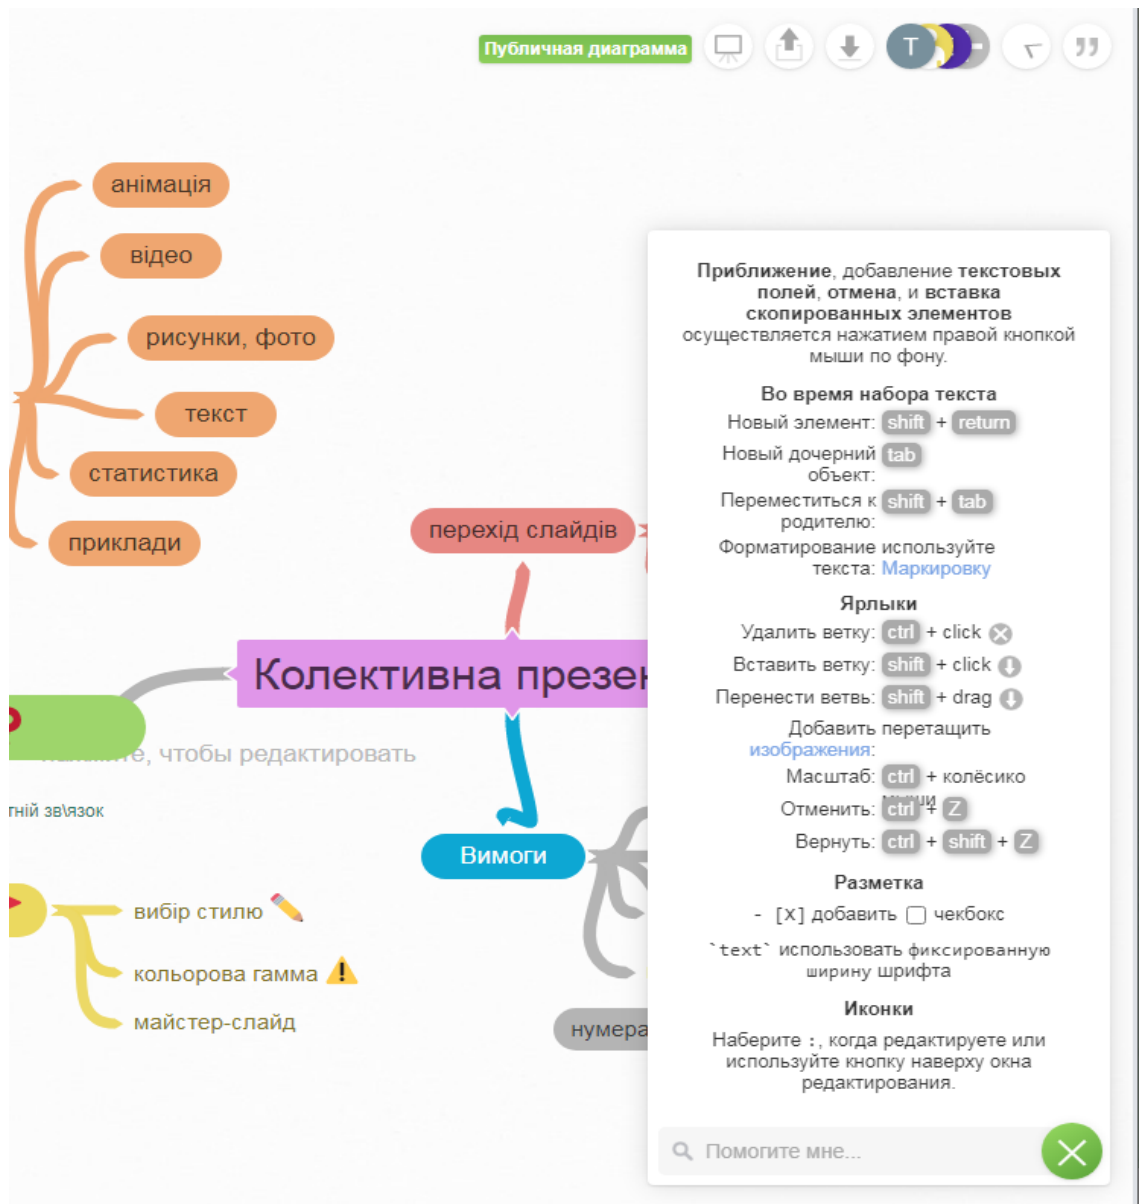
Публичная диаграмма

T

анімація

відео

рисунки, фото

текст

статистика

приклади

перехід слайдів

Колективна презе

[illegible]те, чтобы редактировать

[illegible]тній зв\язок

Вимоги

вибір стилю ✏️

кольорова гамма ⚠️

майстер-слайд

нумера

**Приближение**, добавление **текстовых полей**, **отмена**, и **вставка скопированных элементов** осуществляется нажатием правой кнопкой мыши по фону.

**Во время набора текста**

Новый элемент: shift + return

Новый дочерний объект: tab

Переместиться к родителю: shift + tab

Форматирование текста: используйте Маркировку

**Ярлыки**

Удалить ветку: ctrl + click

Вставить ветку: shift + click

Перенести ветвь: shift + drag

Добавить изображения: перетащить

Масштаб: ctrl + колёсико мыши

Отменить: ctrl + Z

Вернуть: ctrl + shift + Z

**Разметка**

- [X] добавить ☐ чекбокс

`text` использовать фиксированную ширину шрифта

**Иконки**

Наберите :, когда редактируете или используйте кнопку наверху окна редактирования.

Помогите мне...